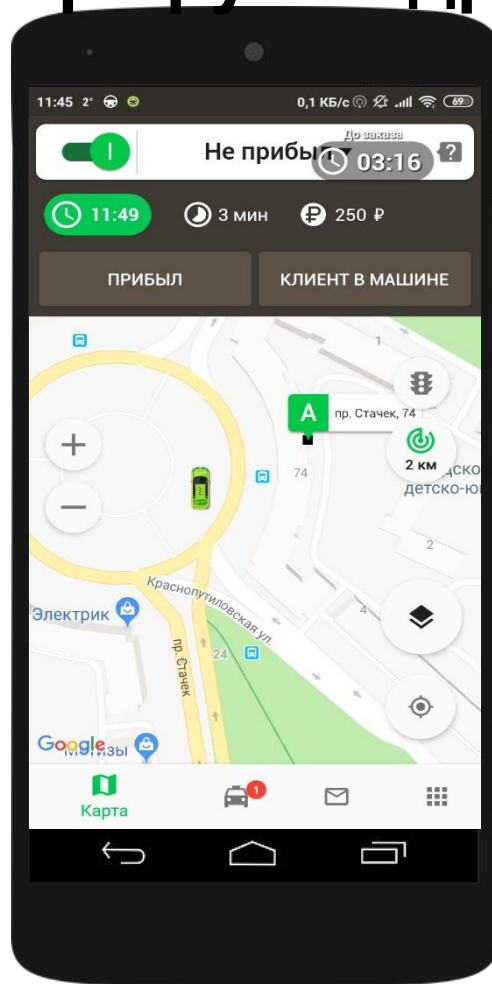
11:45 2° 0,1 КБ/с 69

Не прибыл

До заказа 03:16

?

11:49 3 мин 250 ₽

ПРИБЫЛ КЛИЕНТ В МАШИНЕ

1

A пр. Стачек, 74

74

2 км

детско-ю

2

Электрик

Краснопутиловская ул.

пр. Стачек

24

4

Google

Карта

1